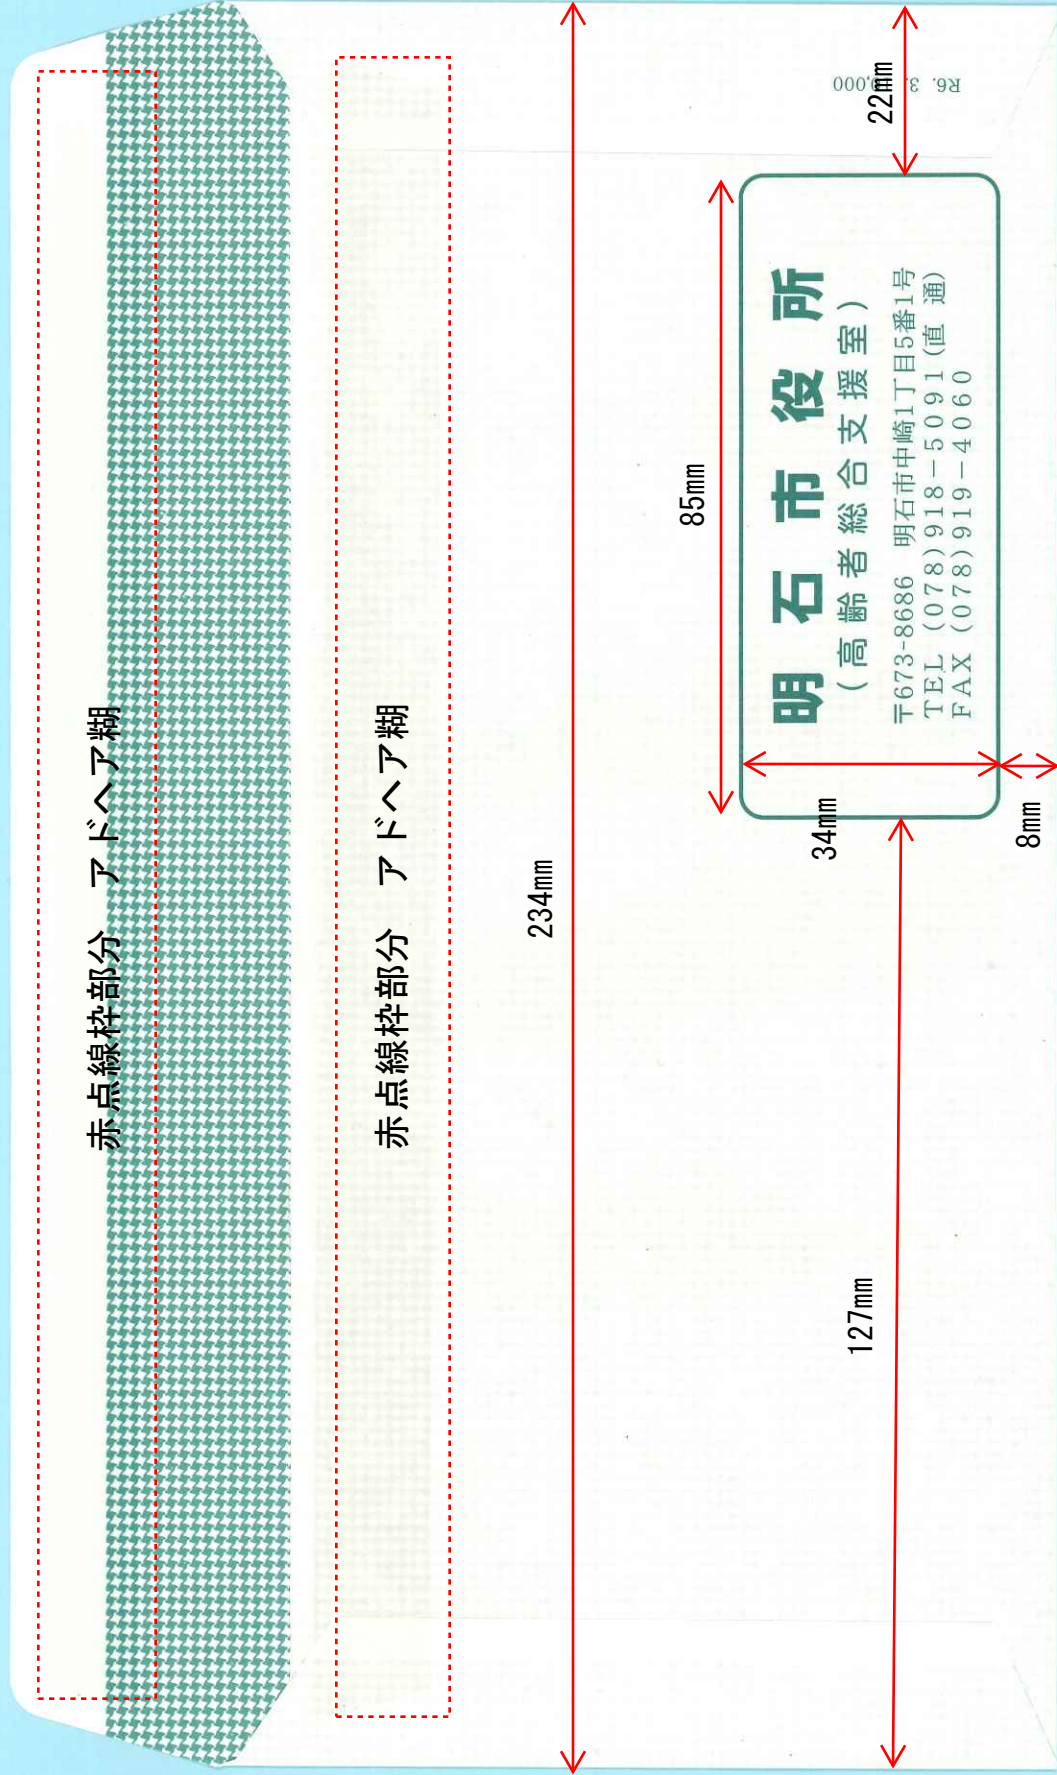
赤点線枠部分　アドヘア糊

赤点線枠部分　アドヘア糊

234mm

R6. 3. 8,000

22mm

85mm

明石市役所
（高齢者総合支援室）
〒673-8686　明石市中崎1丁目5番1号
TEL（078）918－5091（直通）
FAX（078）919－4060

34mm

8mm

127mm